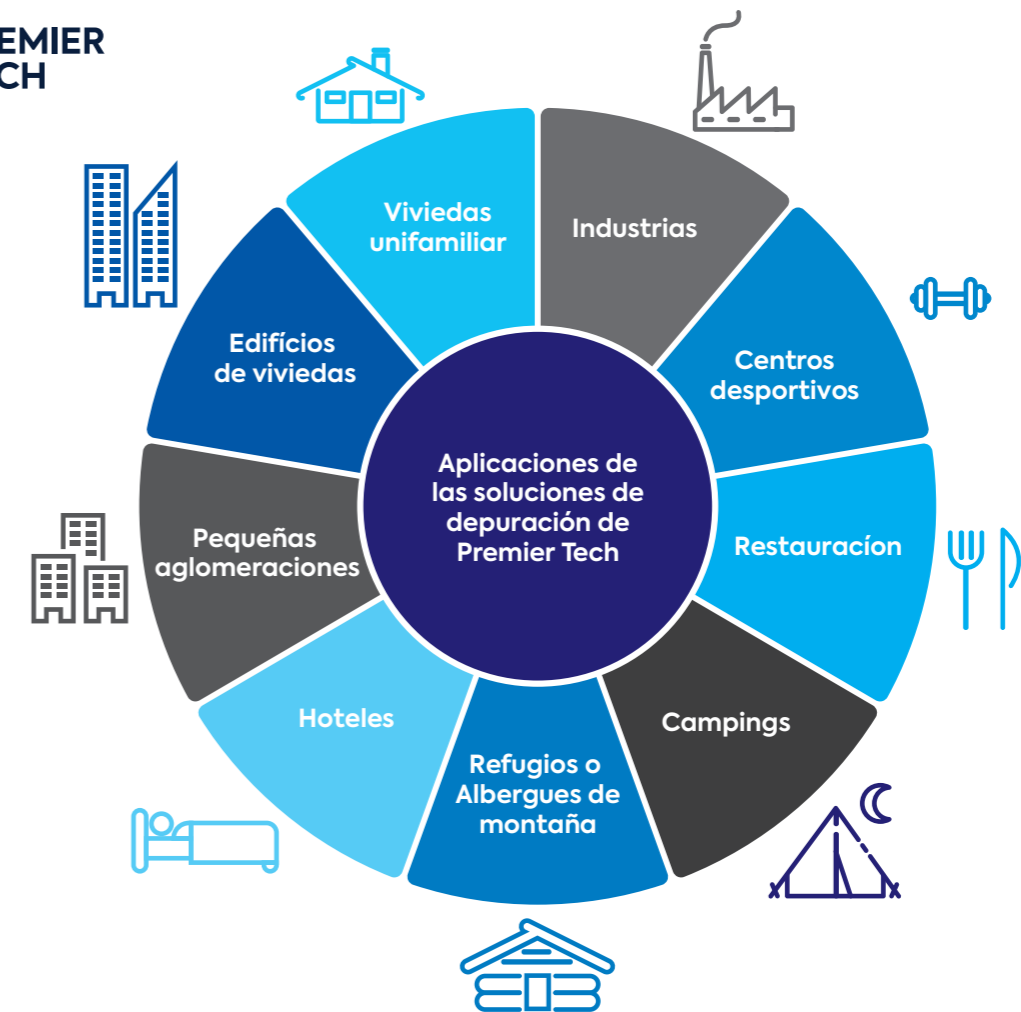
EMIER
CH

Aplicaciones de las soluciones de depuración de Premier Tech

Viviedas unifamiliar

Industrias

Centros desportivos

Restauracíon

Campings

Refugios o Albergues de montaña

Hoteles

Pequeñas aglomeraciones

Edifícios de viviedas